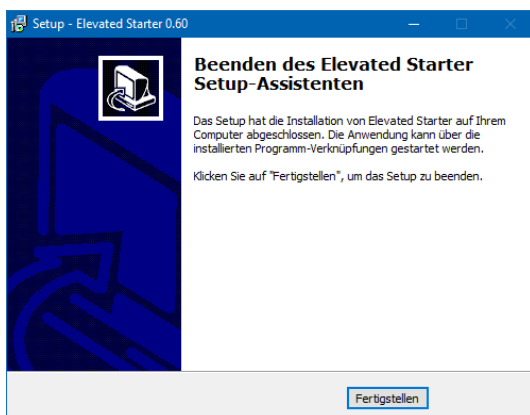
Setup - Elevated Starter 0.60

Beenden des Elevated Starter Setup-Assistenten

Das Setup hat die Installation von Elevated Starter auf Ihrem Computer abgeschlossen. Die Anwendung kann über die installierten Programm-Verknüpfungen gestartet werden.

Klicken Sie auf "Fertigstellen", um das Setup zu beenden.

Fertigstellen